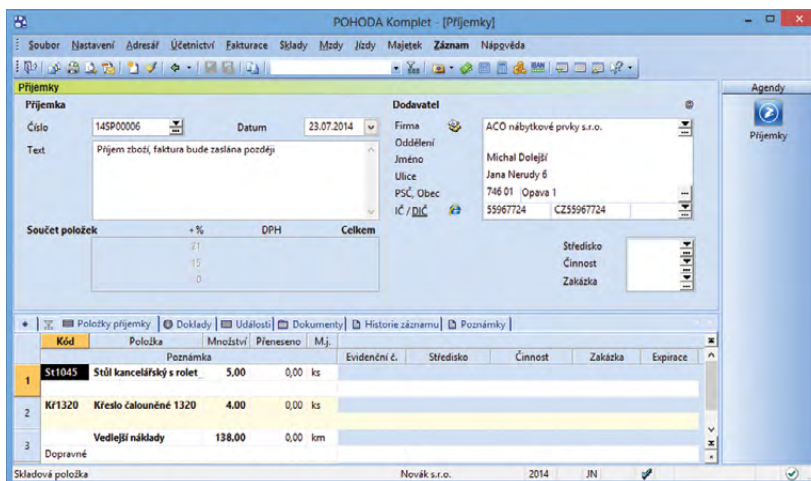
POHODA Komplet - [Příjemky]

Soubor Nastavení Adresář Účetnictví Fakturace Sklady Mzdy Jízdy Majetek Záznam Nápověda

Příjemky

Agendy

Příjemky

Příjemka

Číslo 14SP00006

Datum 23.07.2014

Text Příjem zboží, faktura bude zaslána později

Dodavatel

Firma ACO nábytkové prvky s.r.o.

Oddělení

Jméno Michal Dolejší

Ulice Jana Nerudy 6

PSČ, Obec 746 01 Opava 1

IČ / DIČ 55967724 CZ55967724

Součet položek

| + % | DPH | Celkem |
|---|---|---|
| 21 | | |
| 15 | | |
| 0 | | |

Středisko

Činnost

Zakázka

Položky příjemky | Doklady | Události | Dokumenty | Historie záznamu | Poznámky

| | Kód | Položka | Množství | Přeneseno | M.j. | Evidenční č. | Středisko | Činnost | Zakázka | Expirace |
|---|---|---|---|---|---|---|---|---|---|---|
| | Poznámka | | | | | | | | | |
| 1 | St1045 | Stůl kancelářský s rolet | 5,00 | 0,00 | ks | | | | | |
| 2 | Kř1320 | Křeslo čalouněné 1320 | 4,00 | 0,00 | ks | | | | | |
| 3 | | Vedlejší náklady | 138,00 | 0,00 | km | | | | | |
| | Dopravné | | | | | | | | | |

Skladová položka

Novák s.r.o.

2014

JN